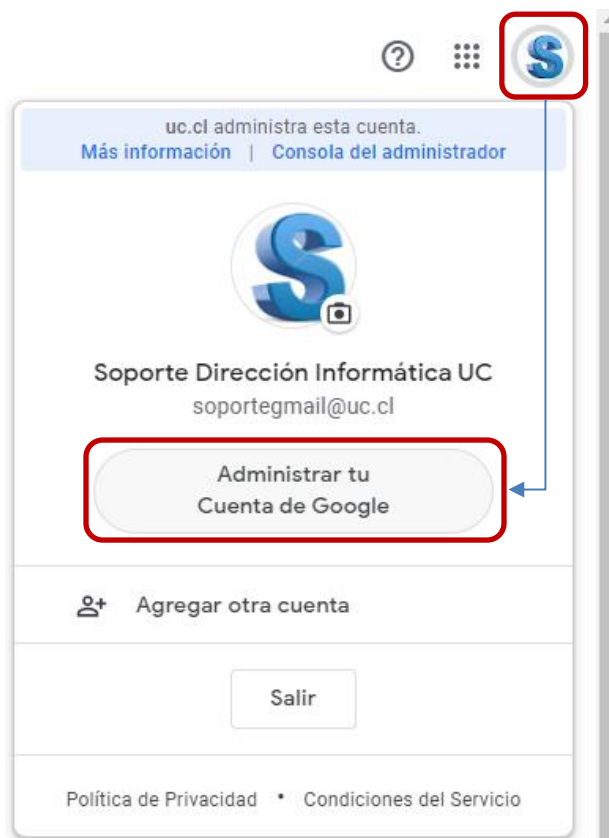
uc.cl administra esta cuenta.
Más información | Consola del administrador

Soporte Dirección Informática UC
soportegmail@uc.cl

Administrar tu Cuenta de Google

Agregar otra cuenta

Salir

Política de Privacidad • Condiciones del Servicio